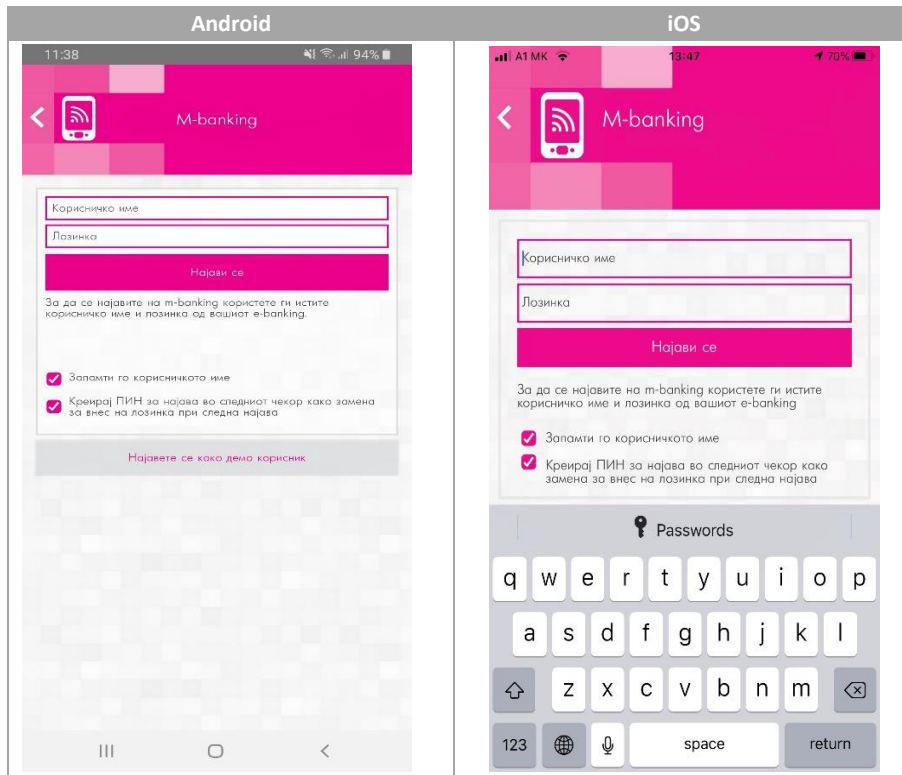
| Android | iOS |
|---|---|
| 11:38 94% | A1 MK 13:47 70% |

M-banking

Корисничко име

Лозинка

Најави се

За да се најавите на m-banking користете ги истите корисничко име и лозинка од вашиот e-banking.

Запамти го корисничкото име

Креирај ПИН за најава во следниот чекор како замена за внес на лозинка при следна најава

Најавете се како демо корисник

M-banking

Корисничко име

Лозинка

Најави се

За да се најавите на m-banking користете ги истите корисничко име и лозинка од вашиот e-banking

Запамти го корисничкото име

Креирај ПИН за најава во следниот чекор како замена за внес на лозинка при следна најава

Passwords

q w e r t y u i o p

a s d f g h j k l

z x c v b n m

123 space return